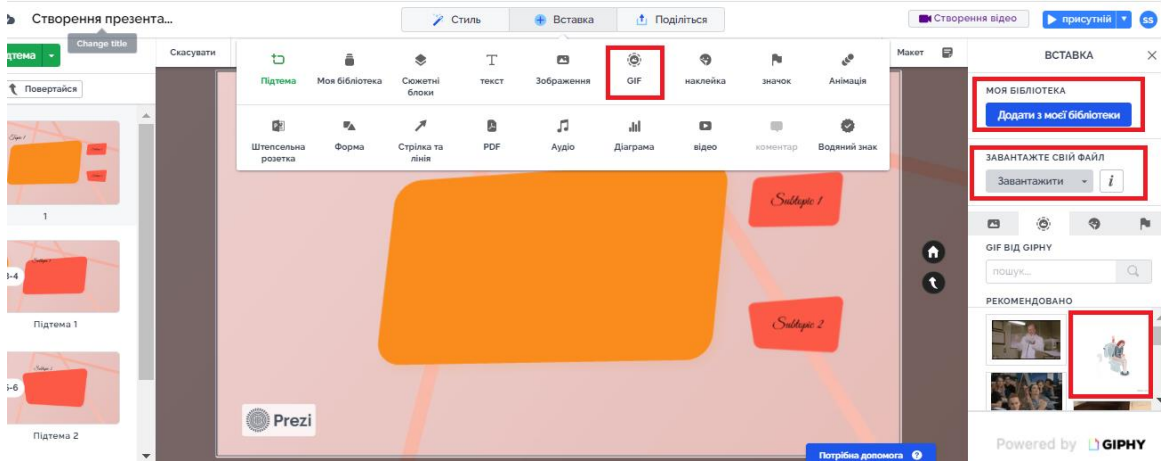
Створення презента...
Change title
Стиль
Вставка
Поділіться
Створення відео
присутній
SS
Підтема
Скасувати
Повертайся
Subtopic 1
1
3-4
Subtopic 1
Підтема 1
5-6
Subtopic 1
Підтема 2
Підтема
Моя бібліотека
Сюжетні блоки
текст
Зображення
GIF
наклейка
значок
Анімація
Штепсельна розетка
Форма
Стрілка та лінія
PDF
Аудіо
Діаграма
відео
коментар
Водяний знак
Макет
Subtopic 1
Subtopic 2
Prezi
Потрібна допомога
ВСТАВКА
МОЯ БІБЛІОТЕКА
Додати з моєї бібліотеки
ЗАВАНТАЖТЕ СВІЙ ФАЙЛ
Завантажити
i
GIF ВІД GIPHY
пошук...
РЕКОМЕНДОВАНО
Powered by GIPHY